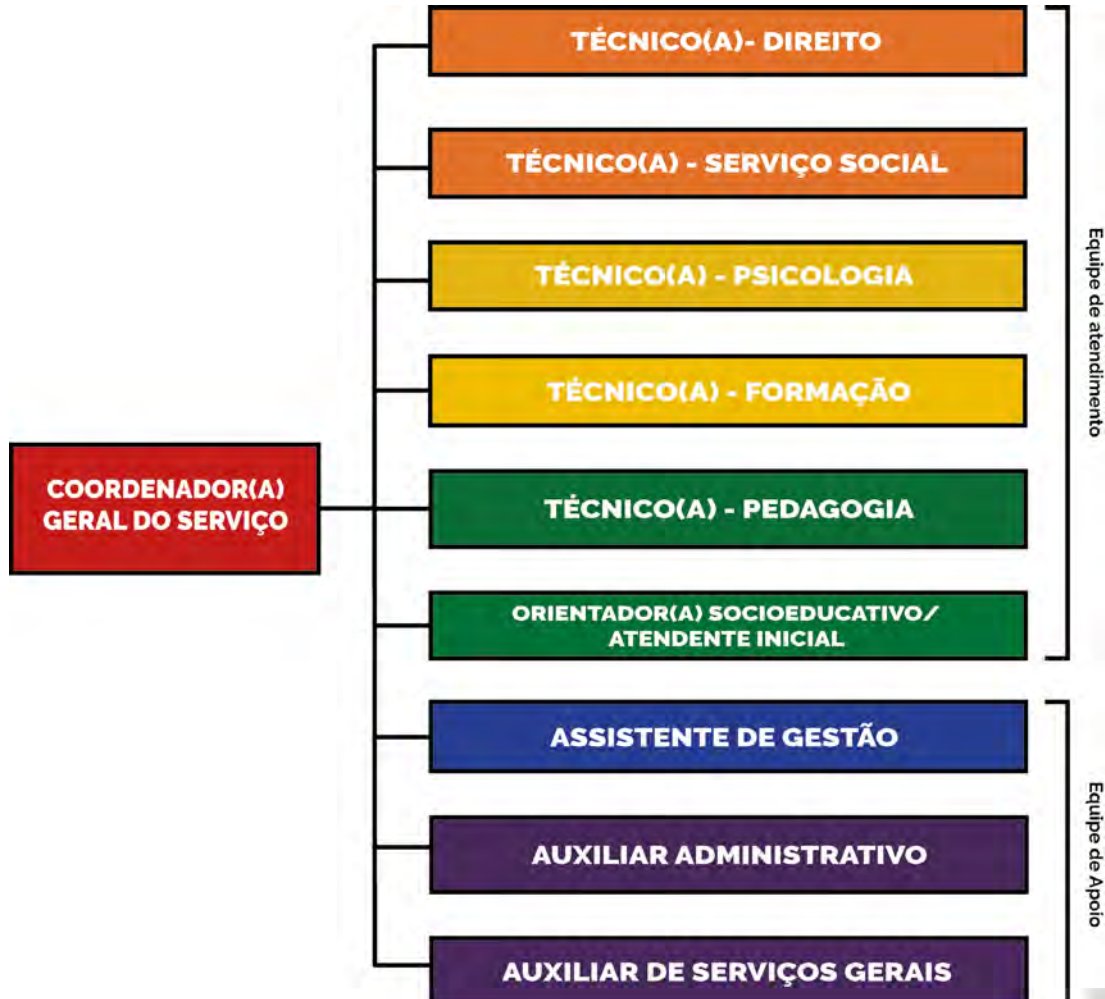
COORDENADOR(A) GERAL DO SERVIÇO

TÉCNICO(A)- DIREITO

TÉCNICO(A) - SERVIÇO SOCIAL

TÉCNICO(A) - PSICOLOGIA

TÉCNICO(A) - FORMAÇÃO

TÉCNICO(A) - PEDAGOGIA

ORIENTADOR(A) SOCIOEDUCATIVO/ ATENDENTE INICIAL

Equipe de atendimento

ASSISTENTE DE GESTÃO

AUXILIAR ADMINISTRATIVO

AUXILIAR DE SERVIÇOS GERAIS

Equipe de Apoio